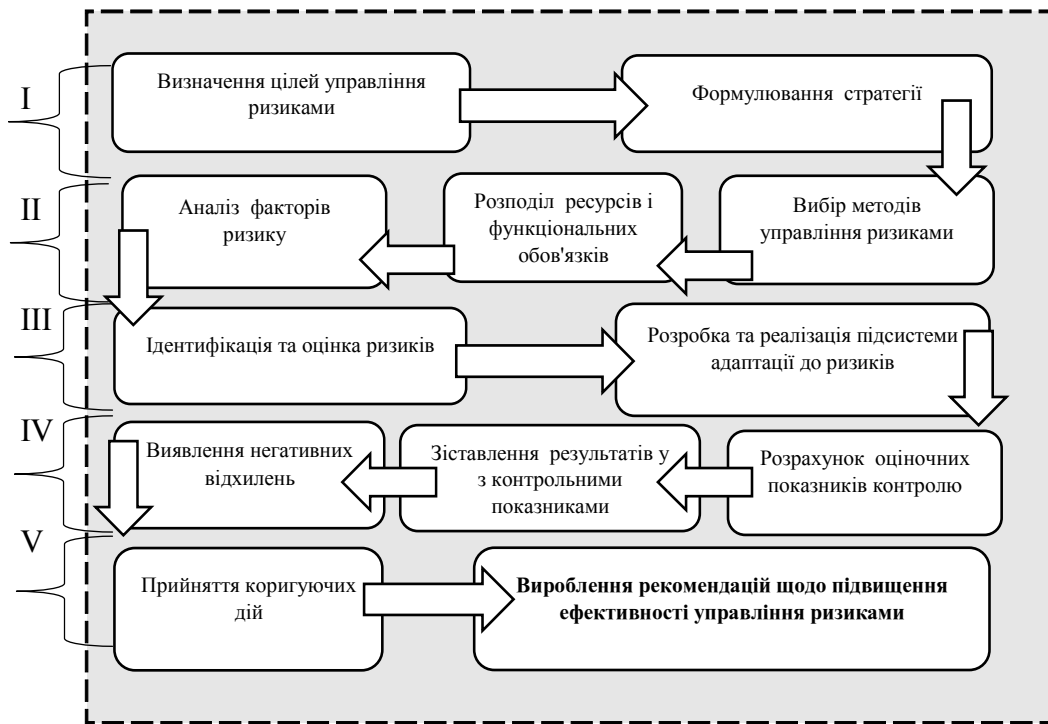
I

Визначення цілей управління ризиками

Формулювання стратегії

II

Аналіз факторів ризику

Розподіл ресурсів і функціональних обов'язків

Вибір методів управління ризиками

III

Ідентифікація та оцінка ризиків

Розробка та реалізація підсистеми адаптації до ризиків

IV

Виявлення негативних відхилень

Зіставлення результатів у з контрольними показниками

Розрахунок оціночних показників контролю

V

Прийняття коригуючих дій

**Вироблення рекомендацій щодо підвищення ефективності управління ризиками**